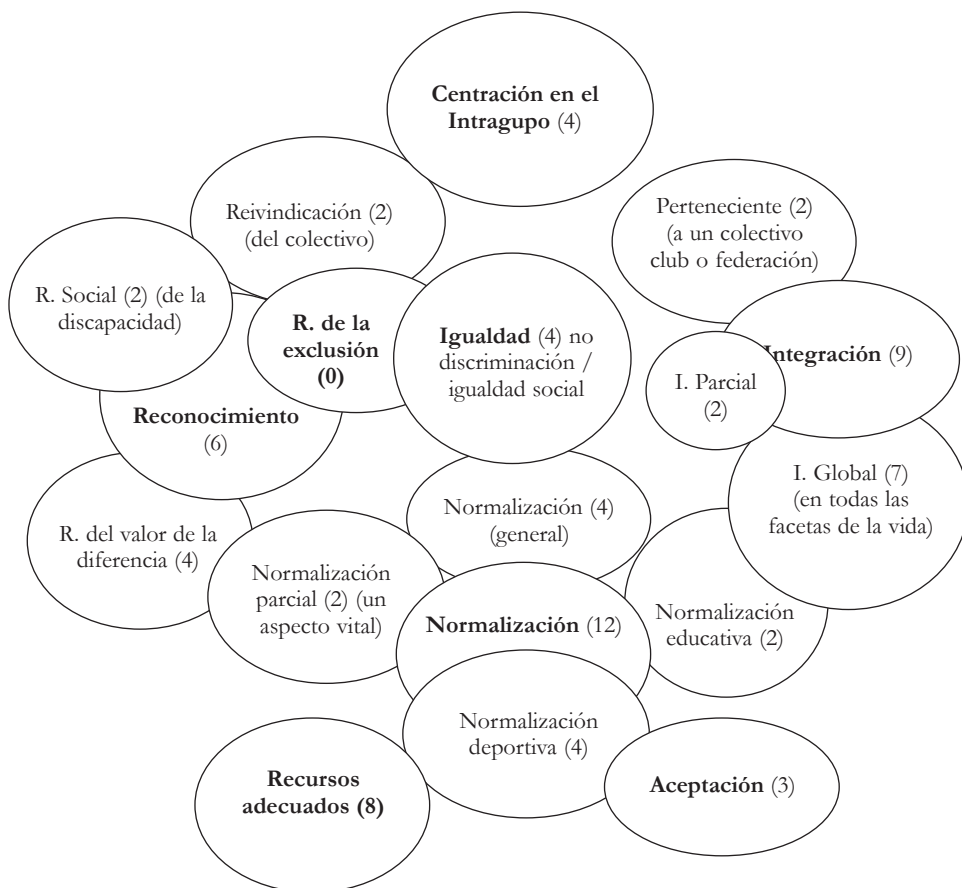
**Centración en el Intragupo** (4)

Reivindicación (2) (del colectivo)

Perteneciente (2) (a un colectivo club o federación)

R. Social (2) (de la discapacidad)

**R. de la exclusión (0)**

**Igualdad** (4) no discriminación / igualdad social

**Integración** (9)

I. Parcial (2)

**Reconocimiento** (6)

I. Global (7) (en todas las facetas de la vida)

Normalización (4) (general)

R. del valor de la diferencia (4)

Normalización parcial (2) (un aspecto vital)

**Normalización** (12)

Normalización educativa (2)

Normalización deportiva (4)

**Recursos adecuados (8)**

**Aceptación** (3)